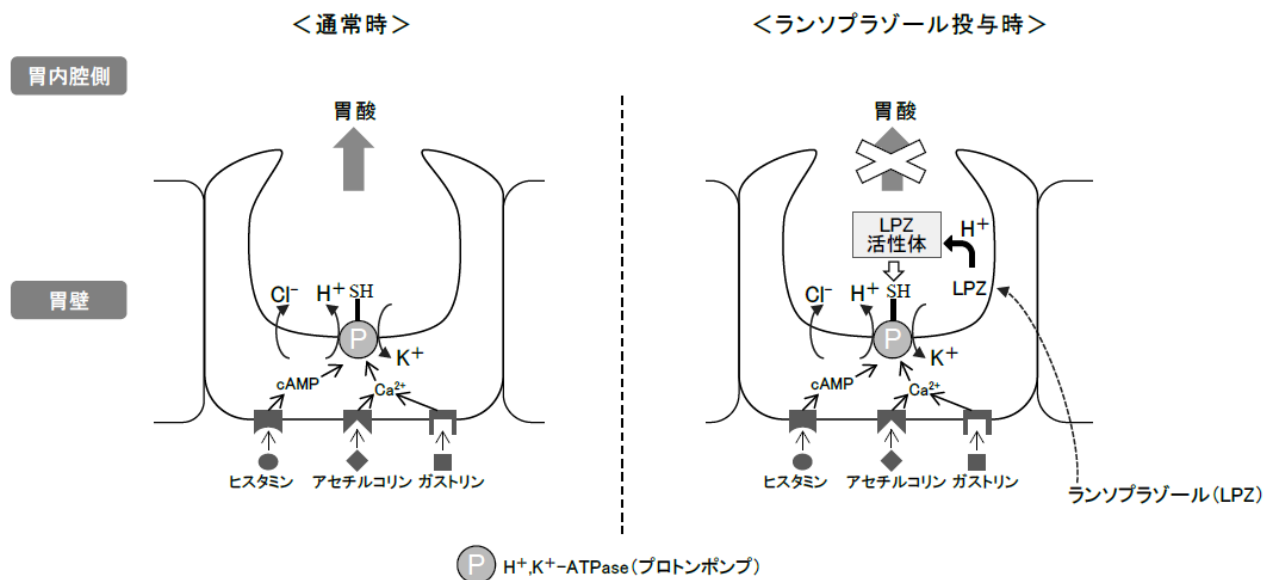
＜通常時＞

＜ランソプラゾール投与時＞

胃内腔側

胃壁

胃酸

$Cl^-$ $H^+$ SH

P

$K^+$

cAMP

$Ca^{2+}$

ヒスタミン アセチルコリン ガストリン

胃酸

LPZ 活性体

$H^+$

LPZ

$Cl^-$ $H^+$ SH

P

$K^+$

cAMP

$Ca^{2+}$

ヒスタミン アセチルコリン ガストリン

ランソプラゾール（LPZ）

P $H^+$,$K^+$−ATPase（プロトンポンプ）